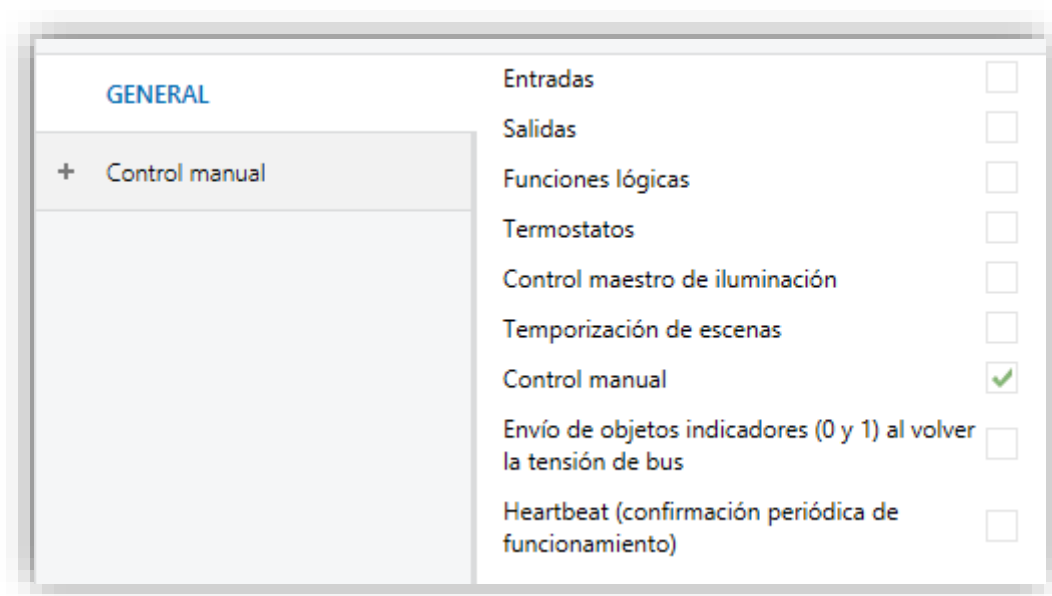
GENERAL

+ Control manual

Entradas

Salidas

Funciones lógicas

Termostatos

Control maestro de iluminación

Temporización de escenas

Control manual ✔

Envío de objetos indicadores (0 y 1) al volver la tensión de bus

Heartbeat (confirmación periódica de funcionamiento)